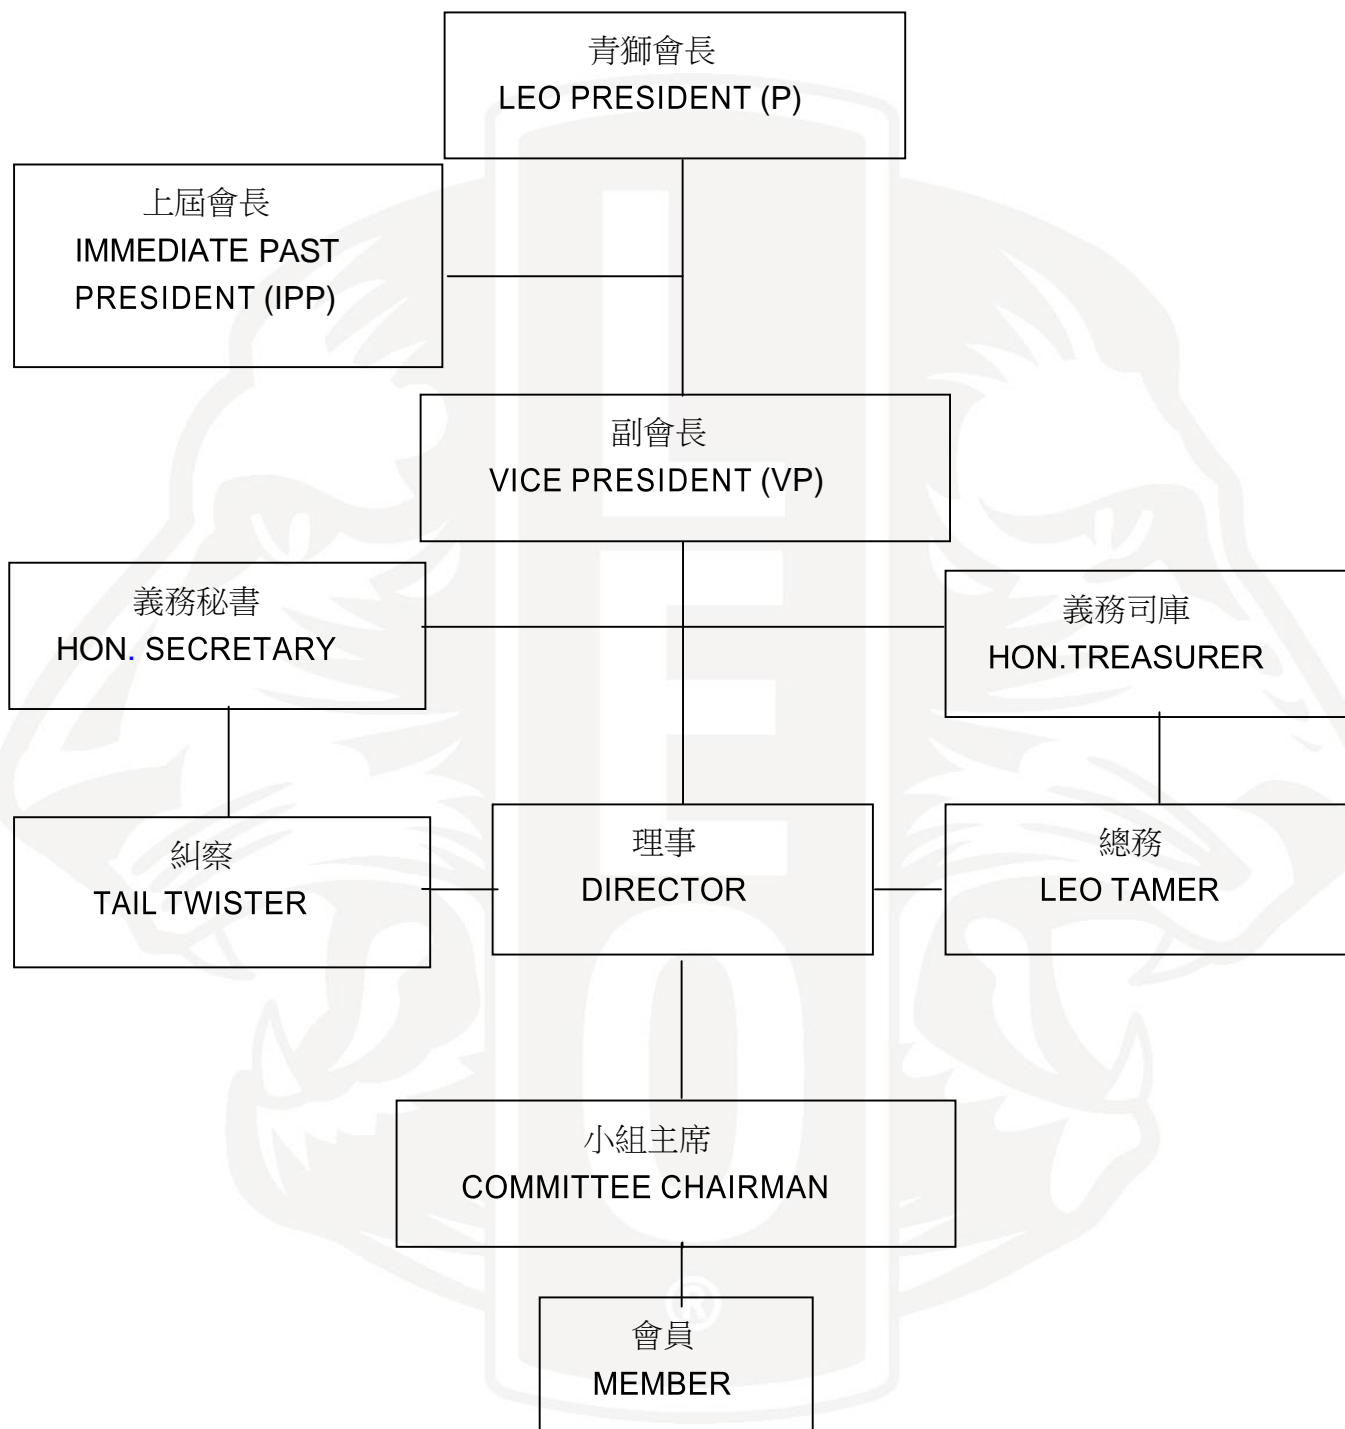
青獅會長
LEO PRESIDENT (P)

上屆會長
IMMEDIATE PAST PRESIDENT (IPP)

副會長
VICE PRESIDENT (VP)

義務秘書
HON. SECRETARY

義務司庫
HON.TREASURER

糾察
TAIL TWISTER

理事
DIRECTOR

總務
LEO TAMER

小組主席
COMMITTEE CHAIRMAN

會員
MEMBER